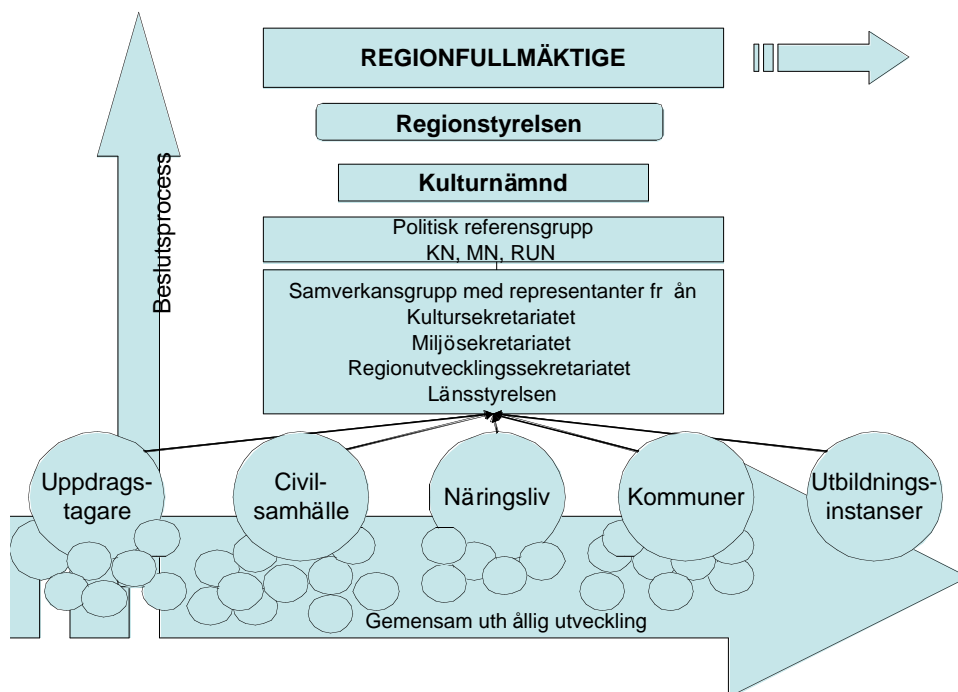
REGIONFULLMÄKTIGE

Regionstyrelsen

Kulturnämnd

Politisk referensgrupp
KN, MN, RUN

Samverkansgrupp med representanter fr ån
Kultursekretariatet
Miljösekretariatet
Regionutvecklingssekretariatet
Länsstyrelsen

Beslutsprocess

Uppdragstagare

Civilsamhälle

Näringsliv

Kommuner

Utbildningsinstanser

Gemensam uth ållig utveckling